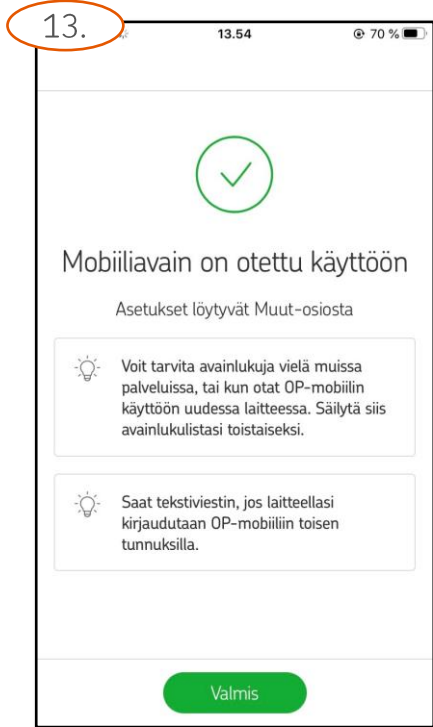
13.

13.54

70 %

Mobiiliavain on otettu käyttöön

Asetukset löytyvät Muut-osiosta

Voit tarvita avainlukuja vielä muissa palveluissa, tai kun otat OP-mobiilin käyttöön uudessa laitteessa. Säilytä siis avainlukulistasi toistaiseksi.

Saat tekstiviestin, jos laitteellasi kirjaudutaan OP-mobiiliin toisen tunnuksilla.

Valmis